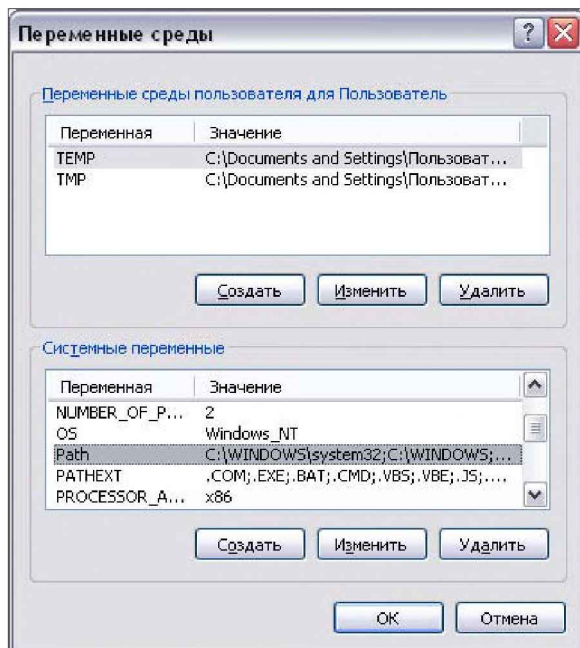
Переменные среды

Переменные среды пользователя для Пользователь

| Переменная | Значение |
|---|---|
| TEMP | C:\Documents and Settings\Пользоват... |
| TMP | C:\Documents and Settings\Пользоват... |

Создать Изменить Удалить

Системные переменные

| Переменная | Значение |
|---|---|
| NUMBER_OF_P... | 2 |
| OS | Windows_NT |
| Path | C:\WINDOWS\system32;C:\WINDOWS;... |
| PATHEXT | .COM;.EXE;.BAT;.CMD;.VBS;.VBE;.JS;.... |
| PROCESSOR_A... | x86 |

Создать Изменить Удалить

OK Отмена